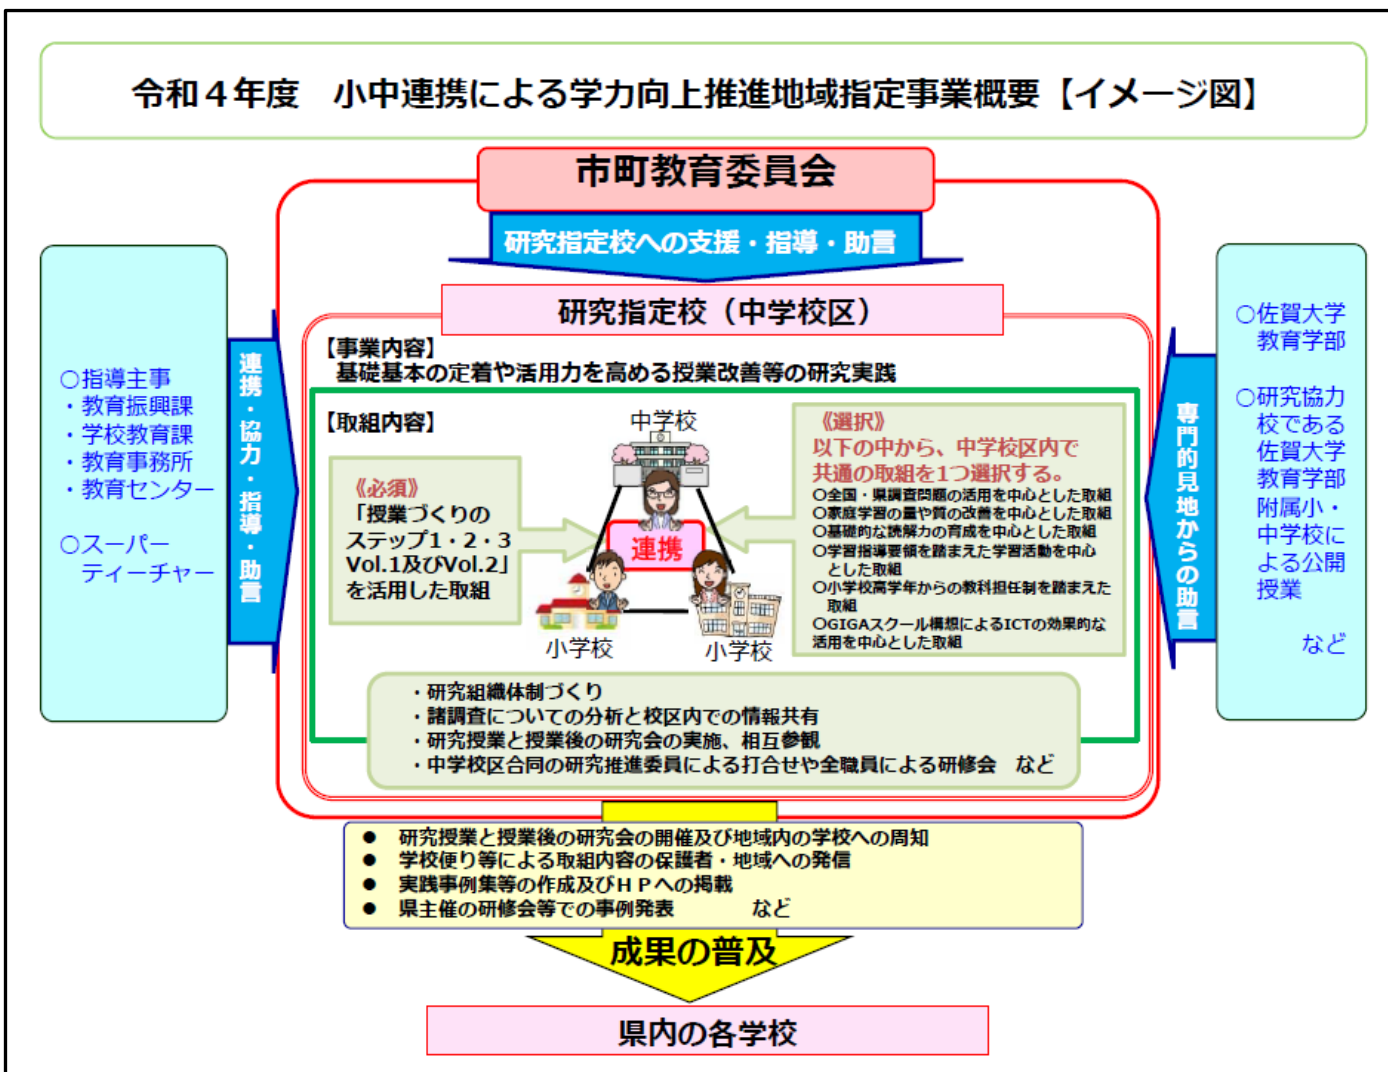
令和４年度　小中連携による学力向上推進地域指定事業概要【イメージ図】

市町教育委員会

研究指定校への支援・指導・助言

○指導主事
・教育振興課
・学校教育課
・教育事務所
・教育センター

○スーパーティーチャー

連携・協力・指導・助言

研究指定校（中学校区）

【事業内容】
基礎基本の定着や活用力を高める授業改善等の研究実践

【取組内容】

《必須》
「授業づくりのステップ1・2・3 Vol.1及びVol.2」を活用した取組

中学校

連携

小学校

小学校

《選択》
以下の中から、中学校区内で共通の取組を1つ選択する。
○全国・県調査問題の活用を中心とした取組
○家庭学習の量や質の改善を中心とした取組
○基礎的な読解力の育成を中心とした取組
○学習指導要領を踏まえた学習活動を中心とした取組
○小学校高学年からの教科担任制を踏まえた取組
○GIGAスクール構想によるICTの効果的な活用を中心とした取組

・研究組織体制づくり
・諸調査についての分析と校区内での情報共有
・研究授業と授業後の研究会の実施、相互参観
・中学校区合同の研究推進委員による打合せや全職員による研修会　など

専門的見地からの助言

○佐賀大学教育学部

○研究協力校である佐賀大学教育学部附属小・中学校による公開授業

など

●　研究授業と授業後の研究会の開催及び地域内の学校への周知
●　学校便り等による取組内容の保護者・地域への発信
●　実践事例集等の作成及びＨＰへの掲載
●　県主催の研修会等での事例発表　　　　など

成果の普及

県内の各学校